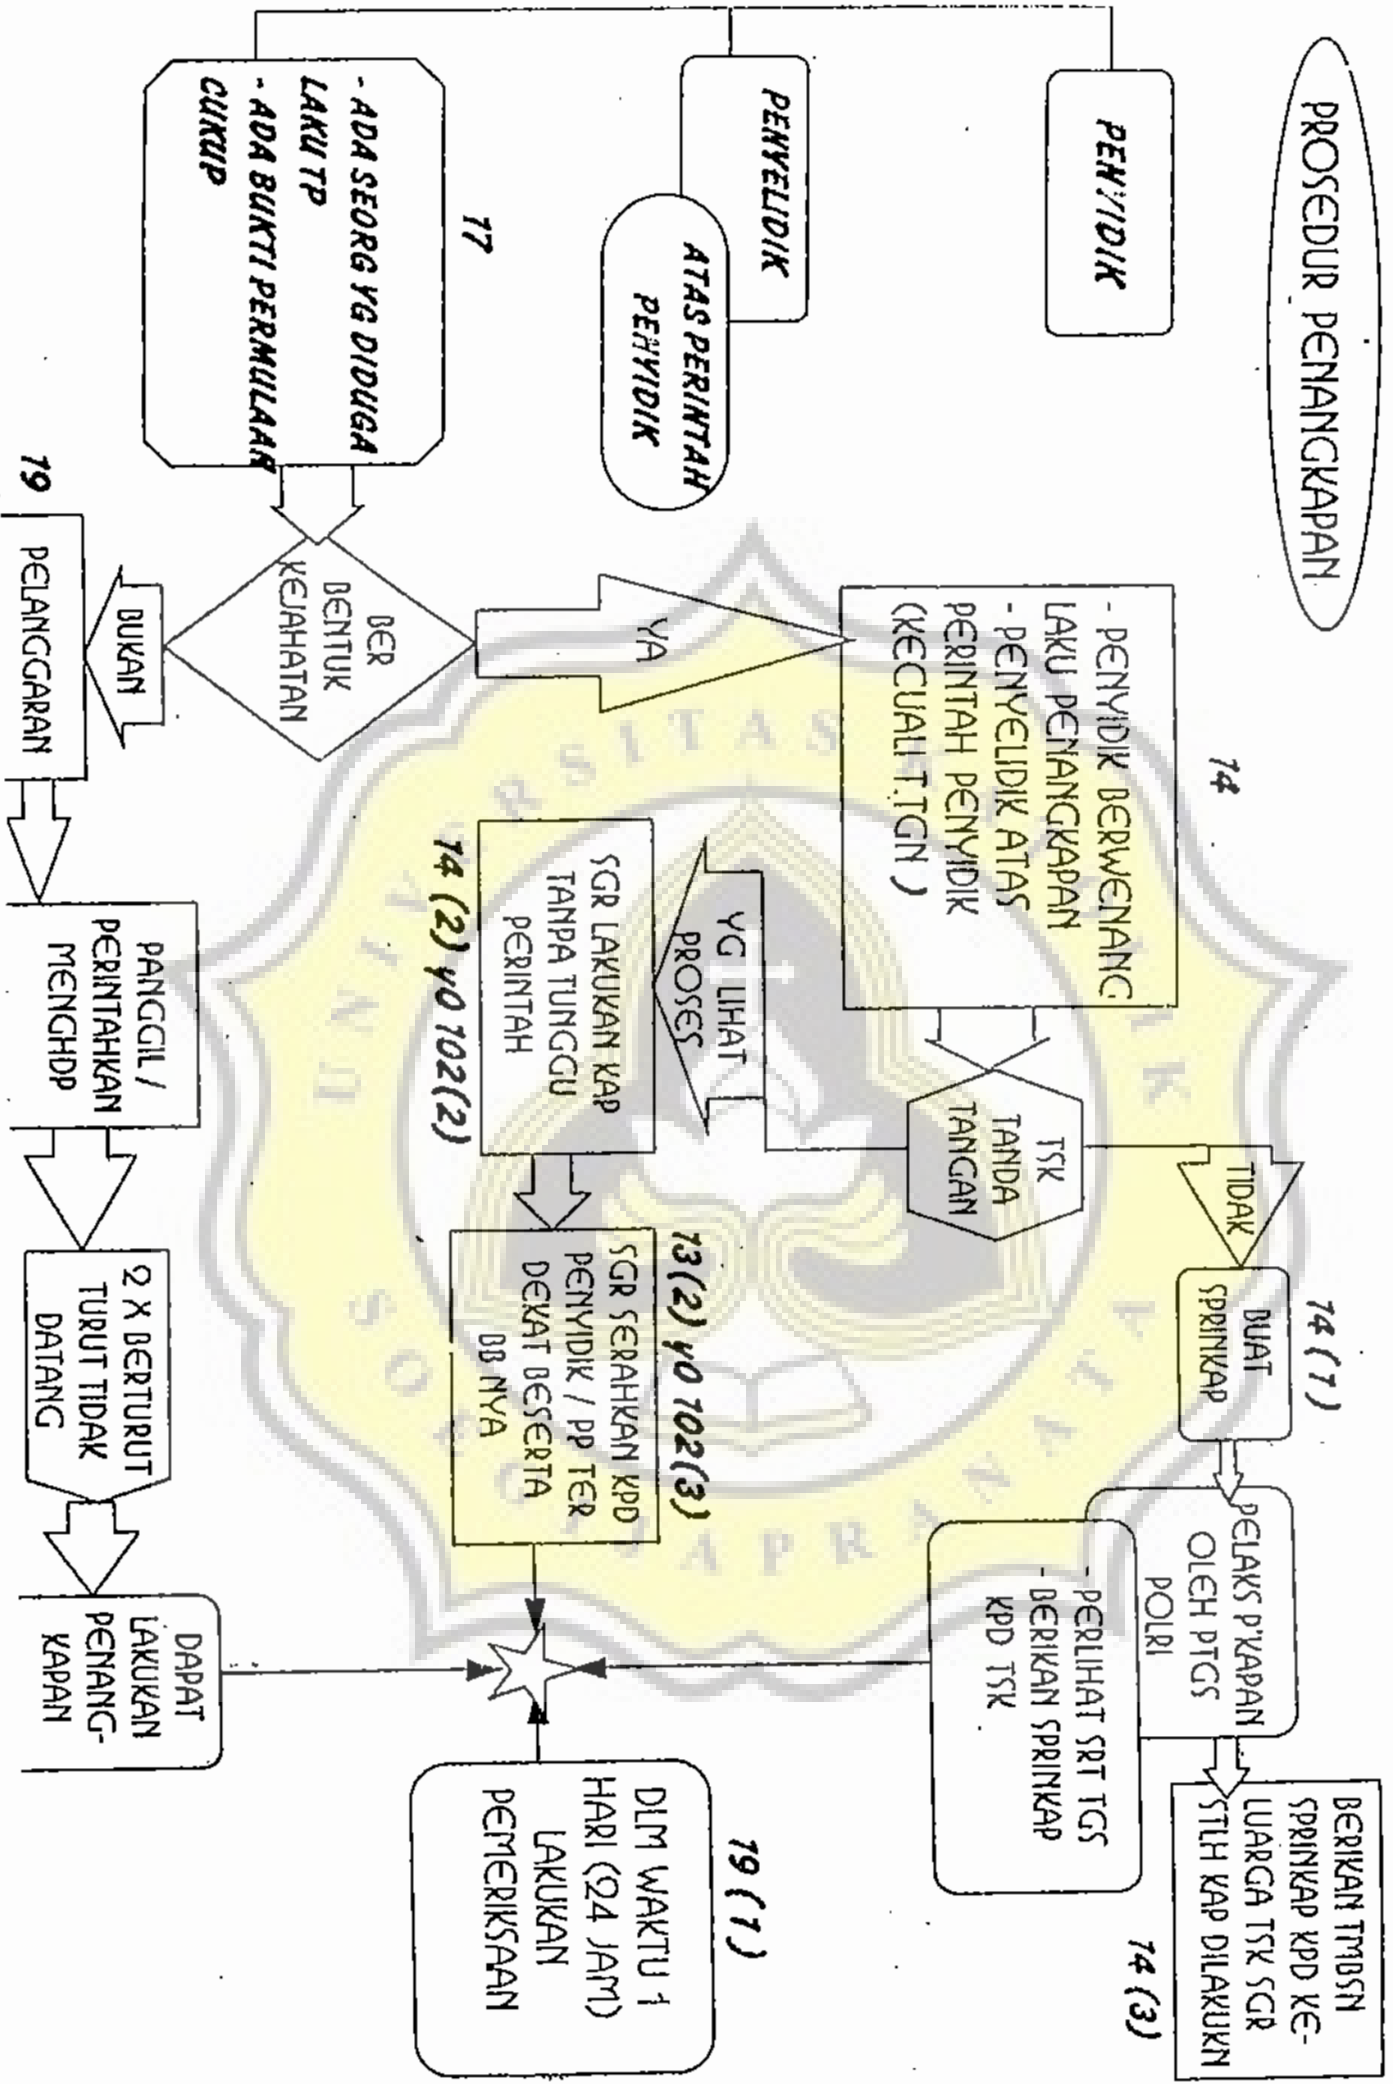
PROSEDUR PENANGKAPAN

PENYIDIK

PENYELIDIK

ATAS PERINTAH PENYIDIK

17

- ADA SEORG YG DIDUGA LAKU TP
- ADA BUKTI PERMULAAN CUKUP

BER BENTUK KEJAHATAN

YA

BUKAN

19

PELANGGARAN

14

- PENYIDIK BERWENANG LAKU PENANGKAPAN
- PENYELIDIK ATAS PERINTAH PENYIDIK (KECUALI T.TGN)

YG LIHAT PROSES

SGR LAKUKAN KAP TANPA TUNGGU PERINTAH

14 (2) yo 102(2)

TSK TANDA TANGAN

TIDAK

14 (1)

BUAT SPRINKAP

PANGGIL / PERINTAHKAN MENGHDP

2 X BERTURUT TURUT TIDAK DATANG

DAPAT LAKUKAN PENANG-KAPAN

13(2) yo 102(3)

SGR SERAHKAN KPD PENYIDIK / PP TER DEKAT BESERTA BB NYA

PELAKS P'KAPAN OLEH PTGS POLRI

- PERLIHAT SRT TGS
- BERIKAN SPRINKAP KPD TSK

BERIKAN TMBSN SPRINKAP KPD KE-LUARGA TSK SGR STLH KAP DILAKUKN

14 (3)

19 (1)

DLM WAKTU 1 HARI (24 JAM) LAKUKAN PEMERIKSAAN

UNIVERSITAS KATOLIK SOEGIJAPRANATA